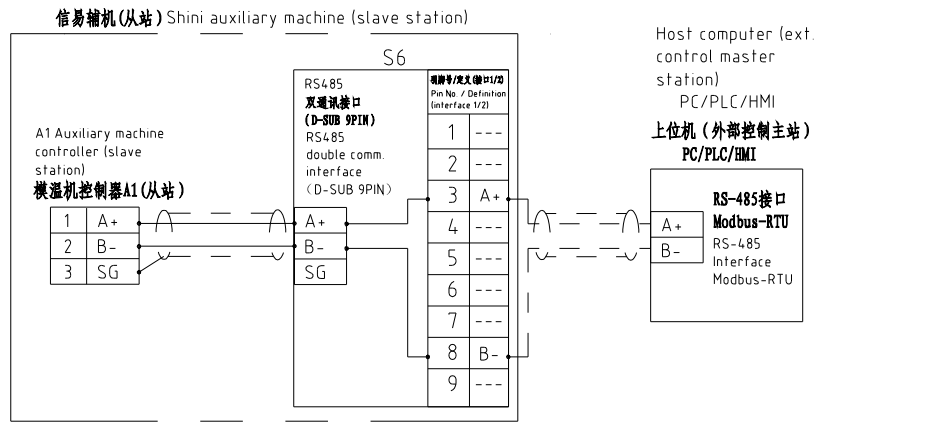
信易辅机(从站) Shini auxiliary machine (slave station)

S6

A1 Auxiliary machine controller (slave station)
模温机控制器A1(从站)

| 1 | A+ |
|---|---|
| 2 | B- |
| 3 | SG |

RS485
双通讯接口
(D-SUB 9PIN)
RS485 double comm. interface (D-SUB 9PIN)

| A+ |
|---|
| B- |
| SG |

端脚号/定义(接口1/2)
Pin No. / Definition (interface 1/2)

| 1 | --- |
|---|---|
| 2 | --- |
| 3 | A+ |
| 4 | --- |
| 5 | --- |
| 6 | --- |
| 7 | --- |
| 8 | B- |
| 9 | --- |

Host computer (ext. control master station)
PC/PLC/HMI
上位机（外部控制主站）
PC/PLC/HMI

RS-485接口
Modbus-RTU
RS-485 Interface Modbus-RTU

| A+ |
|---|
| B- |